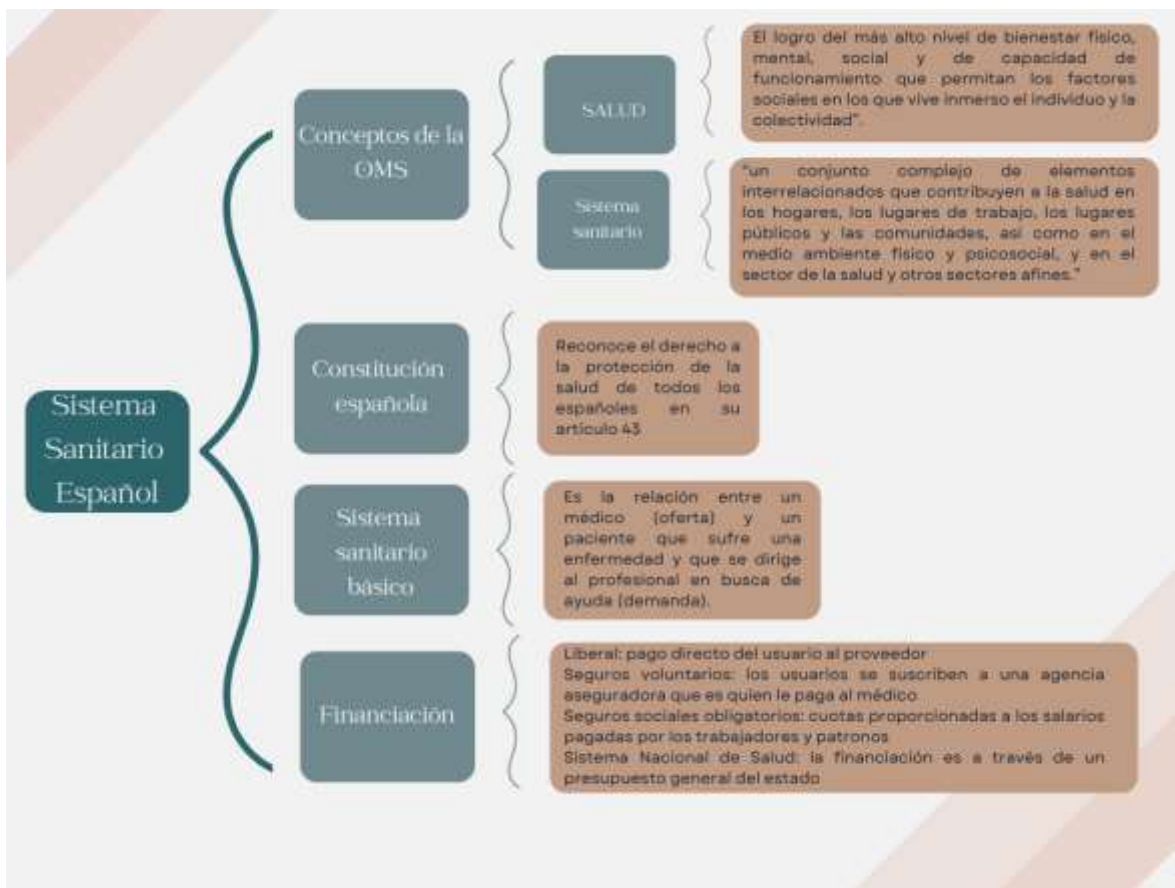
Sistema Sanitario Español

Conceptos de la OMS

SALUD

El logro del más alto nivel de bienestar físico, mental, social y de capacidad de funcionamiento que permitan los factores sociales en los que vive inmerso el individuo y la colectividad".

Sistema sanitario

"un conjunto complejo de elementos interrelacionados que contribuyen a la salud en los hogares, los lugares de trabajo, los lugares públicos y las comunidades, así como en el medio ambiente físico y psicosocial, y en el sector de la salud y otros sectores afines."

Constitución española

Reconoce el derecho a la protección de la salud de todos los españoles en su artículo 43.

Sistema sanitario básico

Es la relación entre un médico (oferta) y un paciente que sufre una enfermedad y que se dirige al profesional en busca de ayuda (demanda).

Financiación

Liberal: pago directo del usuario al proveedor
Seguros voluntarios: los usuarios se suscriben a una agencia aseguradora que es quien le paga al médico
Seguros sociales obligatorios: cuotas proporcionadas a los salarios pagadas por los trabajadores y patronos
Sistema Nacional de Salud: la financiación es a través de un presupuesto general del estado